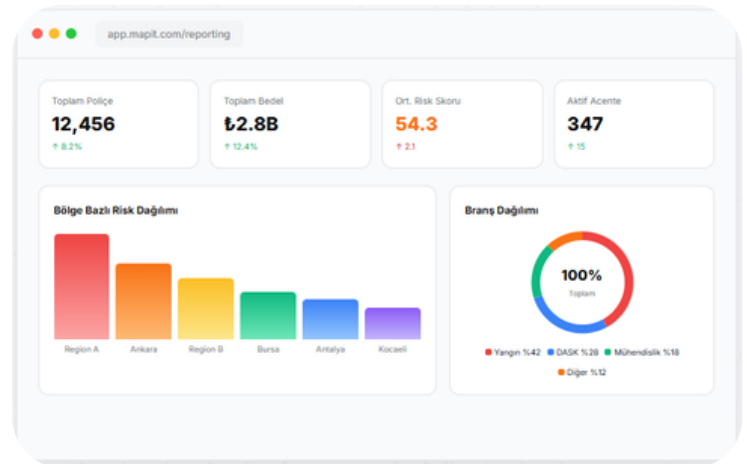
app.mapit.com/reporting

Toplam Poliçe
12,456
↑ 8.2%

Toplam Bedel
₺2.8B
↑ 12.4%

Ort. Risk Skoru
54.3
↑ 2.1

Aktif Acente
347
↑ 15

Bölge Bazlı Risk Dağılımı

Region A
Ankara
Region B
Bursa
Antalya
Kocaeli

Branş Dağılımı

100%
Toplam

Yangın %42
DASK %28
Mühendislik %18
Diğer %12